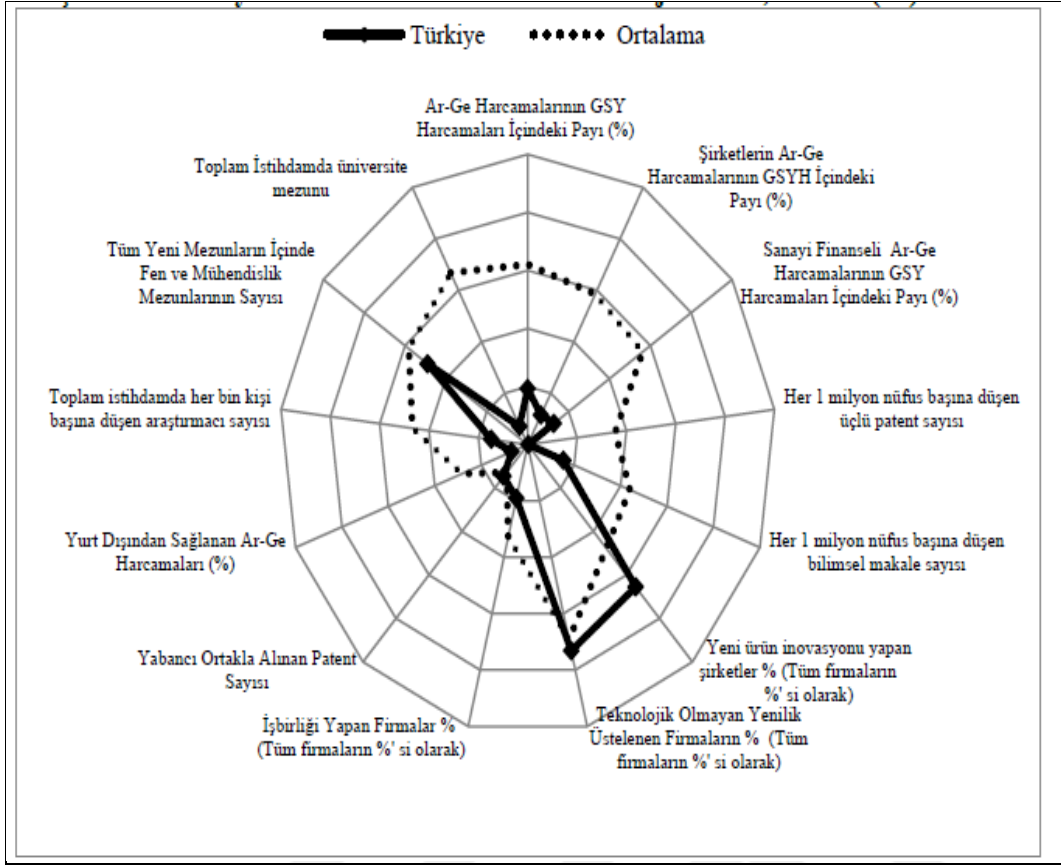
Türkiye Ortalama

Ar-Ge Harcamalarının GSY Harcamaları İçindeki Payı (%)

Şirketlerin Ar-Ge Harcamalarının GSYH İçindeki Payı (%)

Sanayi Finanseli Ar-Ge Harcamalarının GSY Harcamaları İçindeki Payı (%)

Her 1 milyon nüfus başına düşen üçlü patent sayısı

Her 1 milyon nüfus başına düşen bilimsel makale sayısı

Yeni ürün inovasyonu yapan şirketler % (Tüm firmaların %' si olarak)

Teknolojik Olmayan Yenilik Üstelenen Firmaların % (Tüm firmaların %' si olarak)

İşbirliği Yapan Firmalar % (Tüm firmaların %' si olarak)

Yabancı Ortakla Alınan Patent Sayısı

Yurt Dışından Sağlanan Ar-Ge Harcamaları (%)

Toplam istihdamda her bin kişi başına düşen araştırmacı sayısı

Tüm Yeni Mezunların İçinde Fen ve Mühendislik Mezunlarının Sayısı

Toplam İstihdamda üniversite mezunu